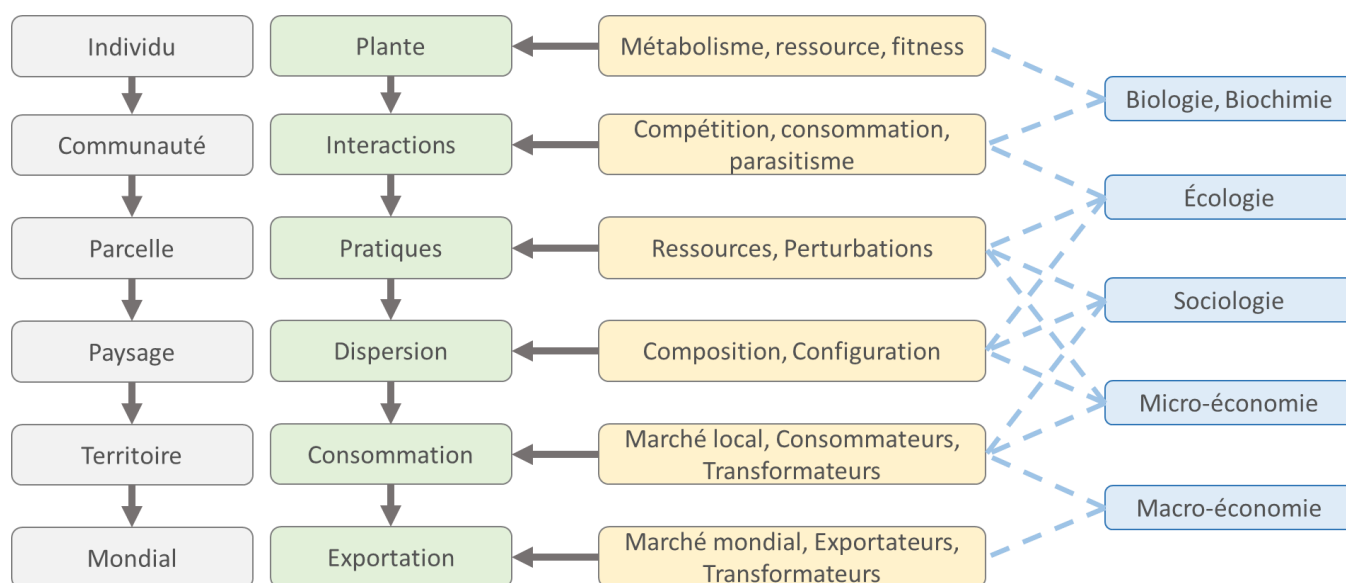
Individu
Communauté
Parcelle
Paysage
Territoire
Mondial

Plante
Interactions
Pratiques
Dispersion
Consommation
Exportation

Métabolisme, ressource, fitness
Compétition, consommation, parasitisme
Ressources, Perturbations
Composition, Configuration
Marché local, Consommateurs, Transformateurs
Marché mondial, Exportateurs, Transformateurs

Biologie, Biochimie
Écologie
Sociologie
Micro-économie
Macro-économie